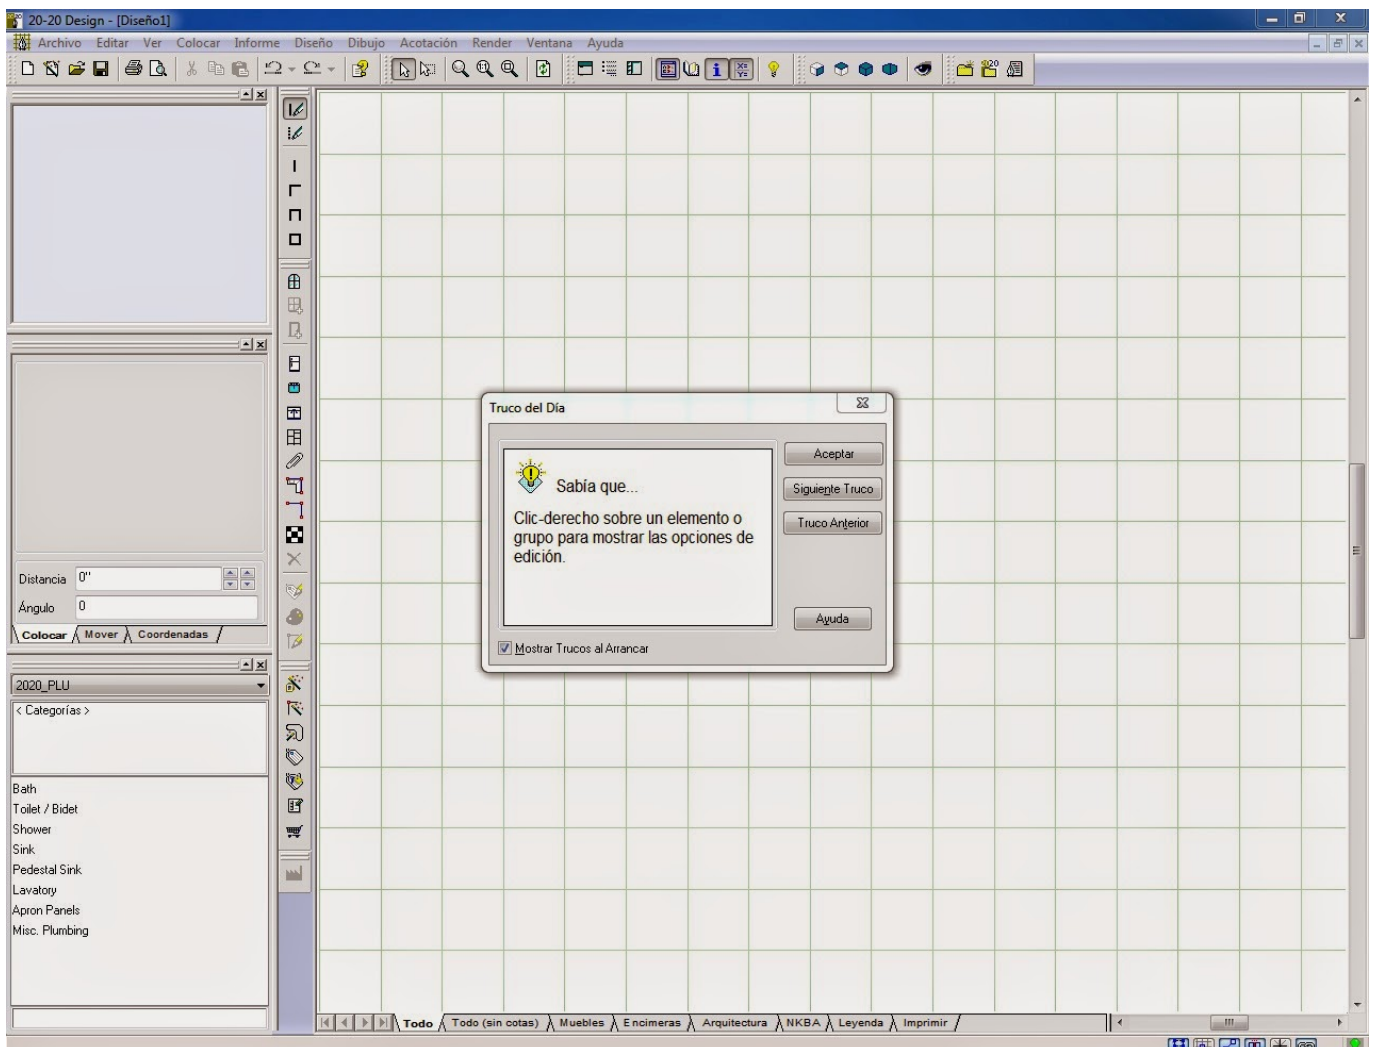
20-20 Design - [Diseño1]

Archivo Editar Ver Colocar Informe Diseño Dibujo Acotación Render Ventana Ayuda

Distancia 0''
Ángulo 0
Colocar Mover Coordenadas

2020_PLU
< Categorías >
Bath
Toilet / Bidet
Shower
Sink
Pedestal Sink
Lavatory
Apron Panels
Misc. Plumbing

Truco del Día
Sabía que...
Clic-derecho sobre un elemento o grupo para mostrar las opciones de edición.
Aceptar
Siguiente Truco
Truco Anterior
Ayuda
Mostrar Trucos al Arrancar

Todo Todo (sin cotas) Muebles Encimeras Arquitectura NKBA Leyenda Imprimir